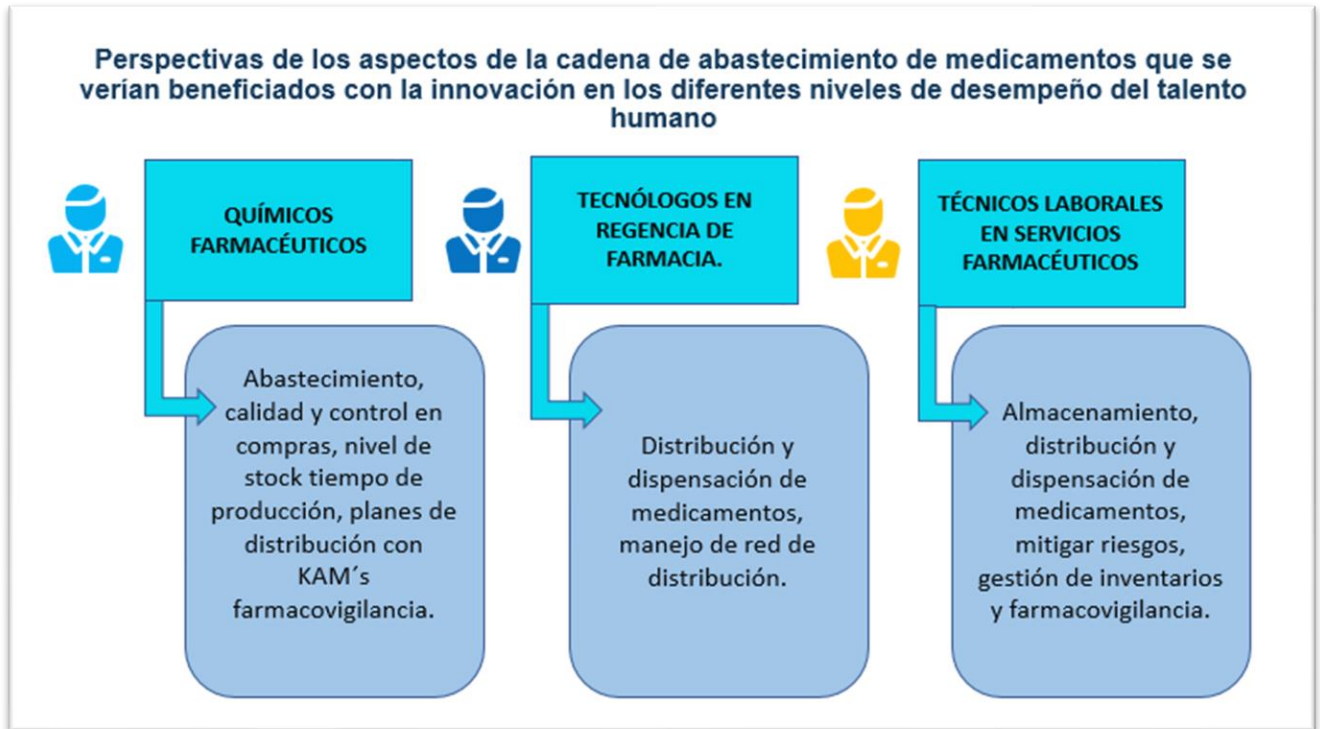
Perspectivas de los aspectos de la cadena de abastecimiento de medicamentos que se verían beneficiados con la innovación en los diferentes niveles de desempeño del talento humano

QUÍMICOS FARMACÉUTICOS

Abastecimiento, calidad y control en compras, nivel de stock tiempo de producción, planes de distribución con KAM´s farmacovigilancia.

TECNÓLOGOS EN REGENCIA DE FARMACIA.

Distribución y dispensación de medicamentos, manejo de red de distribución.

TÉCNICOS LABORALES EN SERVICIOS FARMACÉUTICOS

Almacenamiento, distribución y dispensación de medicamentos, mitigar riesgos, gestión de inventarios y farmacovigilancia.